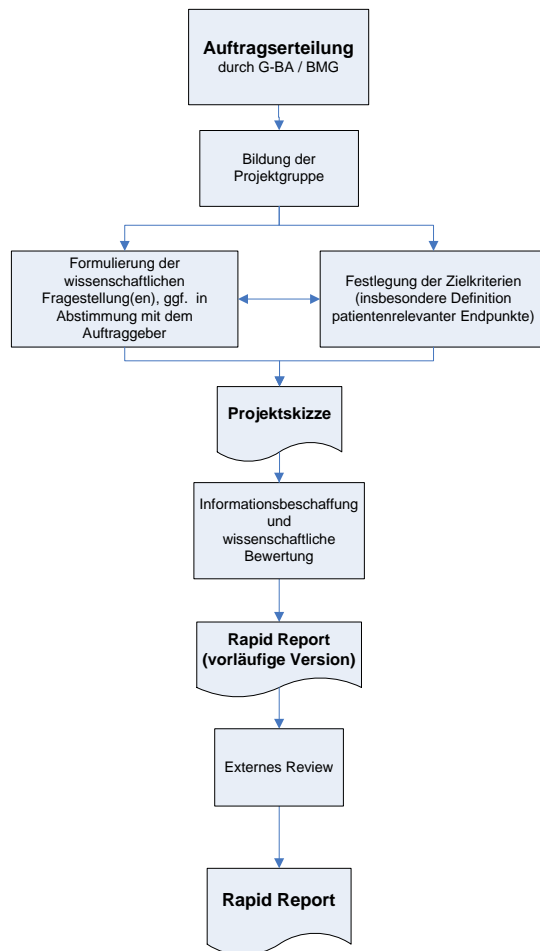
**Auftragserteilung**
durch G-BA / BMG

Bildung der Projektgruppe

Formulierung der wissenschaftlichen Fragestellung(en), ggf. in Abstimmung mit dem Auftraggeber

Festlegung der Zielkriterien (insbesondere Definition patientenrelevanter Endpunkte)

**Projektskizze**

Informationsbeschaffung und wissenschaftliche Bewertung

**Rapid Report (vorläufige Version)**

Externes Review

**Rapid Report**